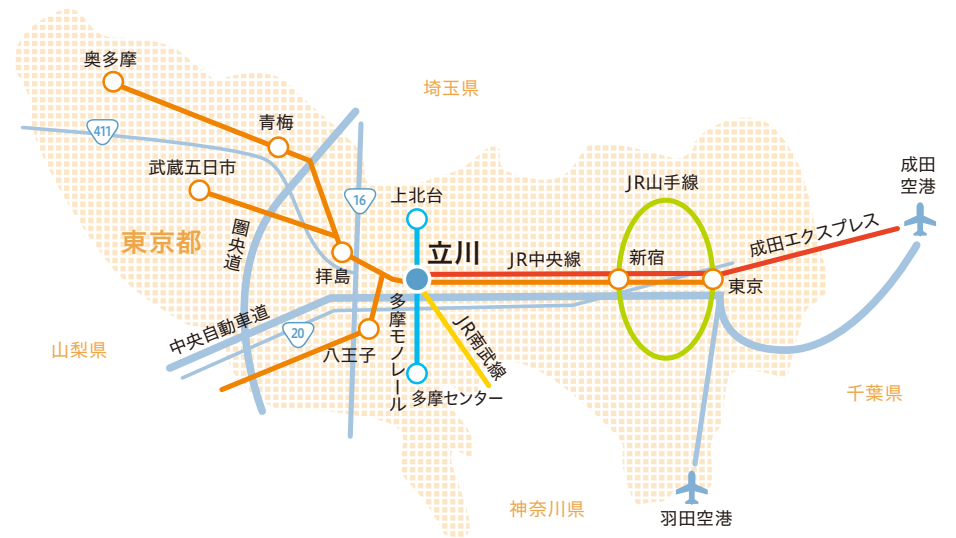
奥多摩
埼玉県
青梅
411
武蔵五日市
16
上北台
JR山手線
成田
空港
圏央道
東京都
立川
成田エクスプレス
JR中央線
新宿
拝島
東京
中央自動車道
多摩モノレール
JR南武線
20
山梨県
八王子
多摩センター
千葉県
神奈川県
羽田空港